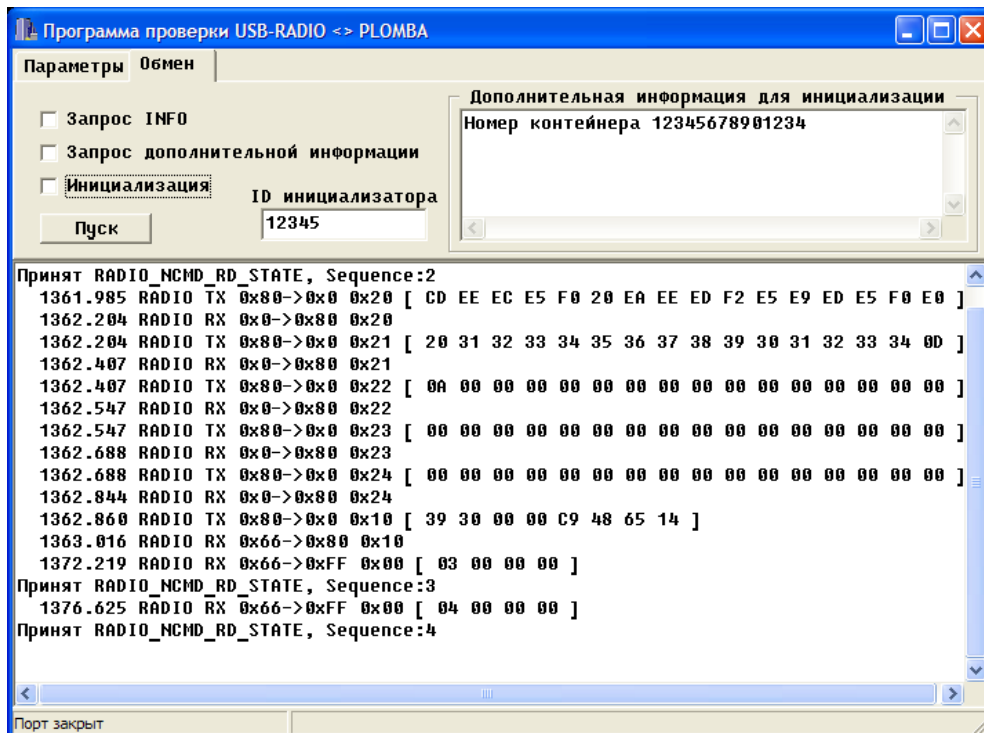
Программа проверки USB-RADIO <> PLOMBA

Параметры Обмен

Запрос INFO
Запрос дополнительной информации
Инициализация
ID инициализатора
12345
Пуск

Дополнительная информация для инициализации
Номер контейнера 12345678901234

Принят RADIO_NCMD_RD_STATE, Sequence:2
1361.985 RADIO TX 0x80->0x0 0x20 [ CD EE EC E5 F0 20 EA EE ED F2 E5 E9 ED E5 F0 E0 ]
1362.204 RADIO RX 0x0->0x80 0x20
1362.204 RADIO TX 0x80->0x0 0x21 [ 20 31 32 33 34 35 36 37 38 39 30 31 32 33 34 0D ]
1362.407 RADIO RX 0x0->0x80 0x21
1362.407 RADIO TX 0x80->0x0 0x22 [ 0A 00 00 00 00 00 00 00 00 00 00 00 00 00 00 00 ]
1362.547 RADIO RX 0x0->0x80 0x22
1362.547 RADIO TX 0x80->0x0 0x23 [ 00 00 00 00 00 00 00 00 00 00 00 00 00 00 00 00 ]
1362.688 RADIO RX 0x0->0x80 0x23
1362.688 RADIO TX 0x80->0x0 0x24 [ 00 00 00 00 00 00 00 00 00 00 00 00 00 00 00 00 ]
1362.844 RADIO RX 0x0->0x80 0x24
1362.860 RADIO TX 0x80->0x0 0x10 [ 39 30 00 00 C9 48 65 14 ]
1363.016 RADIO RX 0x66->0x80 0x10
1372.219 RADIO RX 0x66->0xFF 0x00 [ 03 00 00 00 ]
Принят RADIO_NCMD_RD_STATE, Sequence:3
1376.625 RADIO RX 0x66->0xFF 0x00 [ 04 00 00 00 ]
Принят RADIO_NCMD_RD_STATE, Sequence:4

Порт закрыт